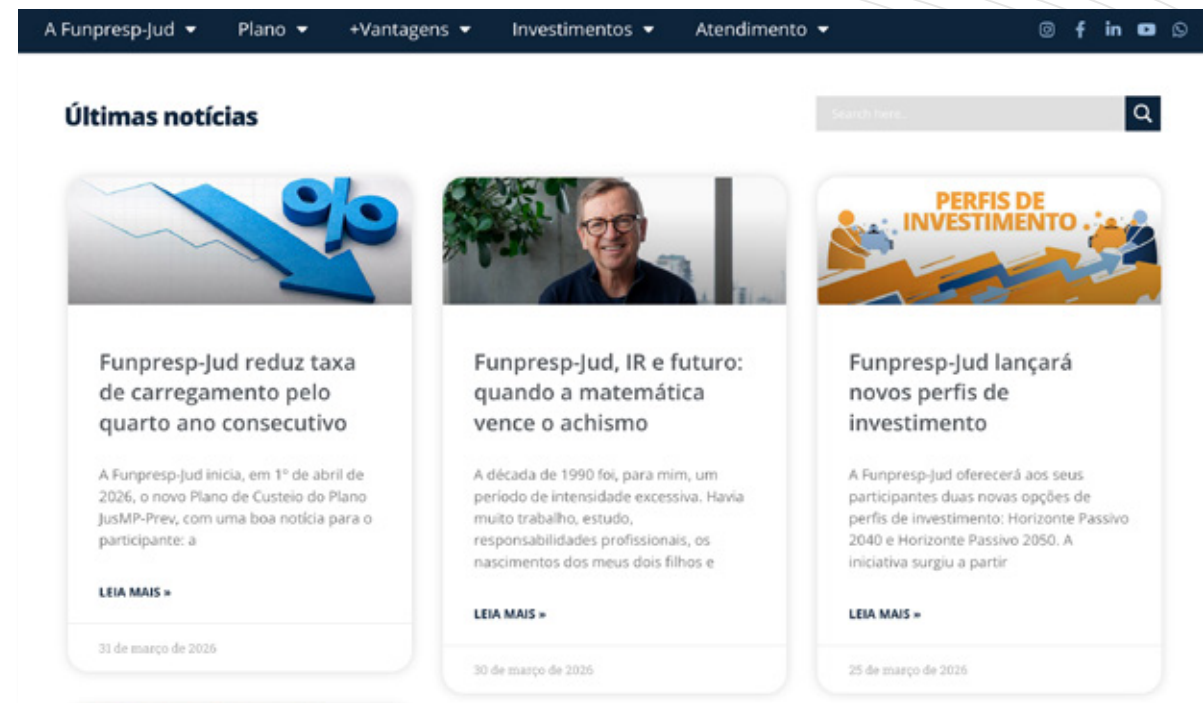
A Funpresp-Jud ▾ Plano ▾ +Vantagens ▾ Investimentos ▾ Atendimento ▾

Últimas notícias

Search here...

PERFIS DE INVESTIMENTO

Funpresp-Jud reduz taxa de carregamento pelo quarto ano consecutivo

A Funpresp-Jud inicia, em 1º de abril de 2026, o novo Plano de Custeio do Plano JusMP-Prev, com uma boa notícia para o participante: a

LEIA MAIS »

31 de março de 2026

Funpresp-Jud, IR e futuro: quando a matemática vence o achismo

A década de 1990 foi, para mim, um período de intensidade excessiva. Havia muito trabalho, estudo, responsabilidades profissionais, os nascimentos dos meus dois filhos e

LEIA MAIS »

30 de março de 2026

Funpresp-Jud lançará novos perfis de investimento

A Funpresp-Jud oferecerá aos seus participantes duas novas opções de perfis de investimento: Horizonte Passivo 2040 e Horizonte Passivo 2050. A iniciativa surgiu a partir

LEIA MAIS »

25 de março de 2026